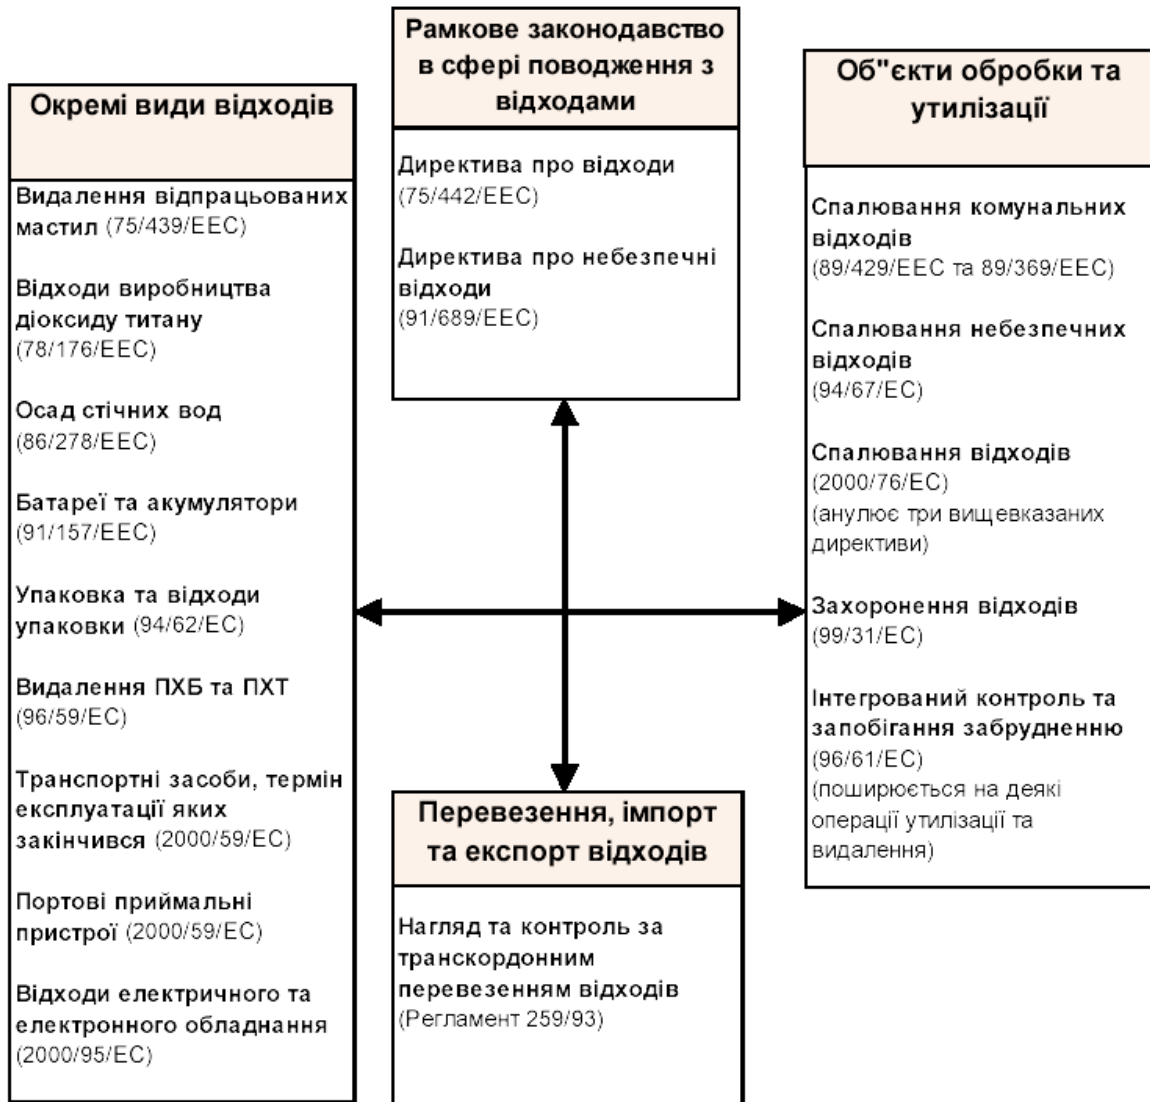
Окремі види відходів

Видалення відпрацьованих мастил (75/439/EEC)

Відходи виробництва діоксиду титану (78/176/EEC)

Осад стічних вод (86/278/EEC)

Батареї та акумулятори (91/157/EEC)

Упаковка та відходи упаковки (94/62/EC)

Видалення ПХБ та ПХТ (96/59/EC)

Транспортні засоби, термін експлуатації яких закінчився (2000/59/EC)

Портові приймальні пристрої (2000/59/EC)

Відходи електричного та електронного обладнання (2000/95/EC)

Рамкове законодавство в сфері поводження з відходами

Директива про відходи (75/442/EEC)

Директива про небезпечні відходи (91/689/EEC)

Перевезення, імпорт та експорт відходів

Нагляд та контроль за транскордонним перевезенням відходів (Регламент 259/93)

Об"єкти обробки та утилізації

Спалювання комунальних відходів (89/429/EEC та 89/369/EEC)

Спалювання небезпечних відходів (94/67/EC)

Спалювання відходів (2000/76/EC) (анулює три вищевказаних директиви)

Захоронення відходів (99/31/EC)

Інтегрований контроль та запобігання забрудненню (96/61/EC) (поширюється на деякі операції утилізації та видалення)